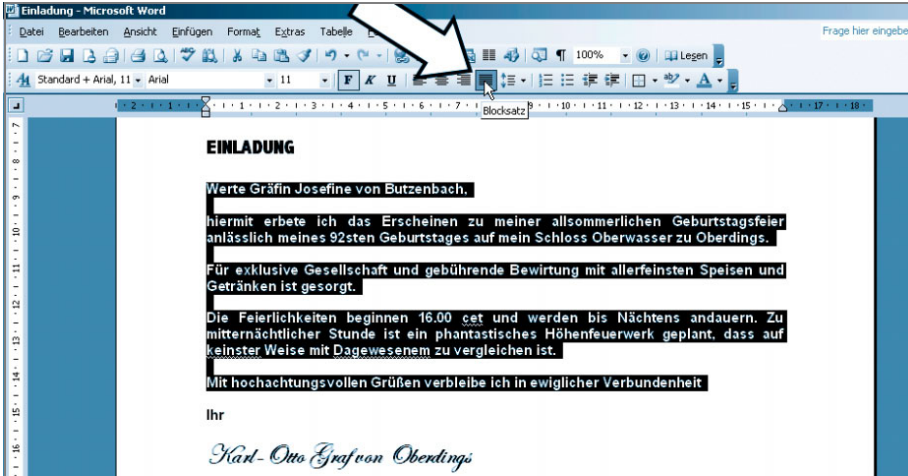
Einladung - Microsoft Word

Datei Bearbeiten Ansicht Einfügen Format Extras Tabelle

Frage hier eingebe

100%

Lesen

Standard + Arial, 11 Arial 11

F K U

Blocksatz

EINLADUNG

Werte Gräfin Josefine von Butzenbach,

hiermit erbete ich das Erscheinen zu meiner allsommerlichen Geburtstagsfeier anlässlich meines 92sten Geburtstages auf mein Schloss Oberwasser zu Oberdings.

Für exklusive Gesellschaft und gebührende Bewirtung mit allerfeinsten Speisen und Getränken ist gesorgt.

Die Feierlichkeiten beginnen 16.00 cet und werden bis Nächtens andauern. Zu mitternächtlicher Stunde ist ein phantastisches Höhenfeuerwerk geplant, dass auf keinster Weise mit Dagewesenem zu vergleichen ist.

Mit hochachtungsvollen Grüßen verbleibe ich in ewiglicher Verbundenheit

Ihr

Karl-Otto Graf von Oberdings